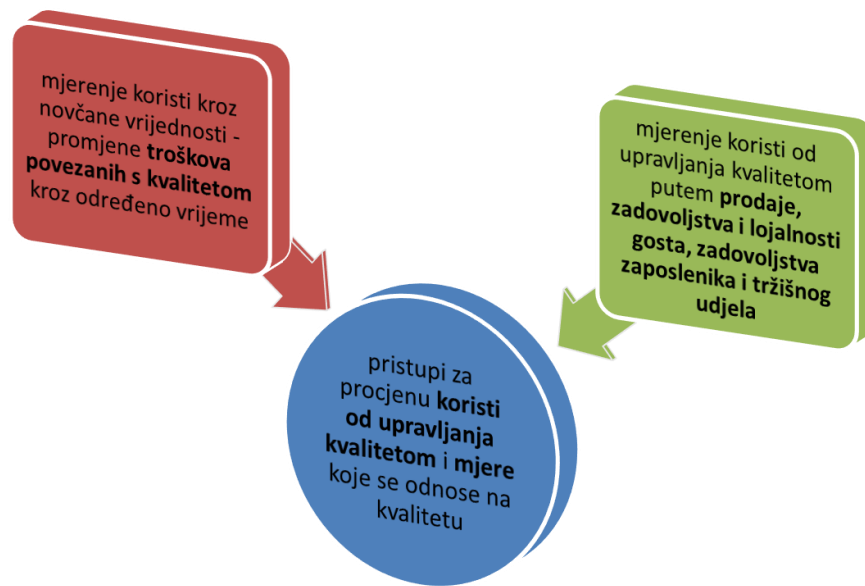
mjerenje koristi kroz novčane vrijednosti - promjene troškova povezanih s kvalitetom kroz određeno vrijeme

mjerenje koristi od upravljanja kvalitetom putem prodaje, zadovoljstva i lojalnosti gosta, zadovoljstva zaposlenika i tržišnog udjela

pristupi za procjenu koristi od upravljanja kvalitetom i mjere koje se odnose na kvalitetu